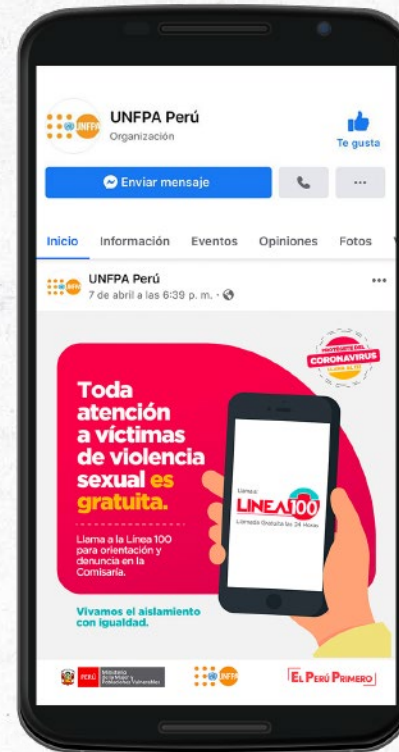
UNFPA Perú
Organización

Te gusta

Enviar mensaje

...

Inicio Información Eventos Opiniones Fotos

UNFPA Perú
7 de abril a las 6:39 p. m. ·

PROTEGETE DEL CORONAVIRUS

Toda atención a víctimas de violencia sexual es gratuita.

Llama a la Línea 100 para orientación y denuncia en la Comisaría.

Llama a: LINEA 100
Llamada Gratuita las 24 Horas

Vivamos el aislamiento con igualdad.

PERÚ Ministerio de la Mujer y Poblaciones Vulnerables

UNFPA

EL PERÚ PRIMERO